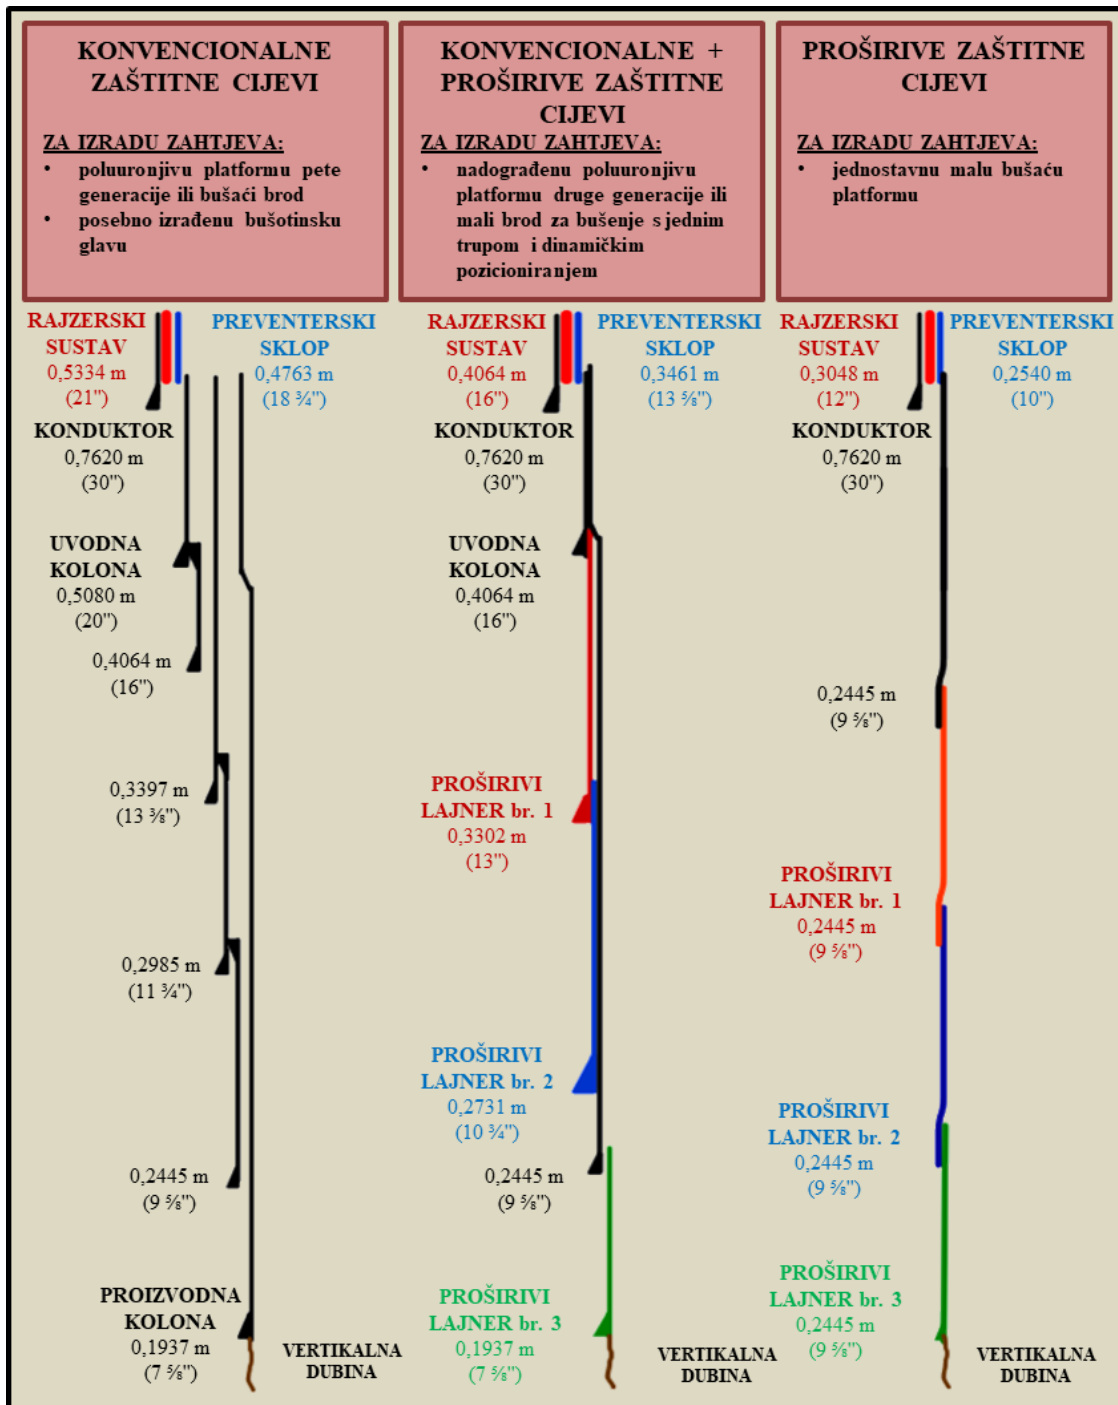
KONVENCIONALNE ZAŠTITNE CIJEVI

ZA IZRADU ZAHTJEVA:
• poluuronjivu platformu pete generacije ili bušaći brod
• posebno izrađenu bušotinsku glavu

KONVENCIONALNE + PROŠIRIVE ZAŠTITNE CIJEVI

ZA IZRADU ZAHTJEVA:
• nadograđenu poluuronjivu platformu druge generacije ili mali brod za bušenje s jednim trupom i dinamičkim pozicioniranjem

PROŠIRIVE ZAŠTITNE CIJEVI

ZA IZRADU ZAHTJEVA:
• jednostavnu malu bušaću platformu

RAJZERSKI SUSTAV 0,5334 m (21")

PREVENTERSKI SKLOP 0,4763 m (18 ¾")

KONDUKTOR 0,7620 m (30")

UVODNA KOLONA 0,5080 m (20")

0,4064 m (16")

0,3397 m (13 ⅜")

0,2985 m (11 ¾")

0,2445 m (9 ⅝")

PROIZVODNA KOLONA 0,1937 m (7 ⅝")

VERTIKALNA DUBINA

RAJZERSKI SUSTAV 0,4064 m (16")

PREVENTERSKI SKLOP 0,3461 m (13 ⅝")

KONDUKTOR 0,7620 m (30")

UVODNA KOLONA 0,4064 m (16")

PROŠIRIVI LAJNER br. 1 0,3302 m (13")

PROŠIRIVI LAJNER br. 2 0,2731 m (10 ¾")

0,2445 m (9 ⅝")

PROŠIRIVI LAJNER br. 3 0,1937 m (7 ⅝")

VERTIKALNA DUBINA

RAJZERSKI SUSTAV 0,3048 m (12")

PREVENTERSKI SKLOP 0,2540 m (10")

KONDUKTOR 0,7620 m (30")

0,2445 m (9 ⅝")

PROŠIRIVI LAJNER br. 1 0,2445 m (9 ⅝")

PROŠIRIVI LAJNER br. 2 0,2445 m (9 ⅝")

PROŠIRIVI LAJNER br. 3 0,2445 m (9 ⅝")

VERTIKALNA DUBINA